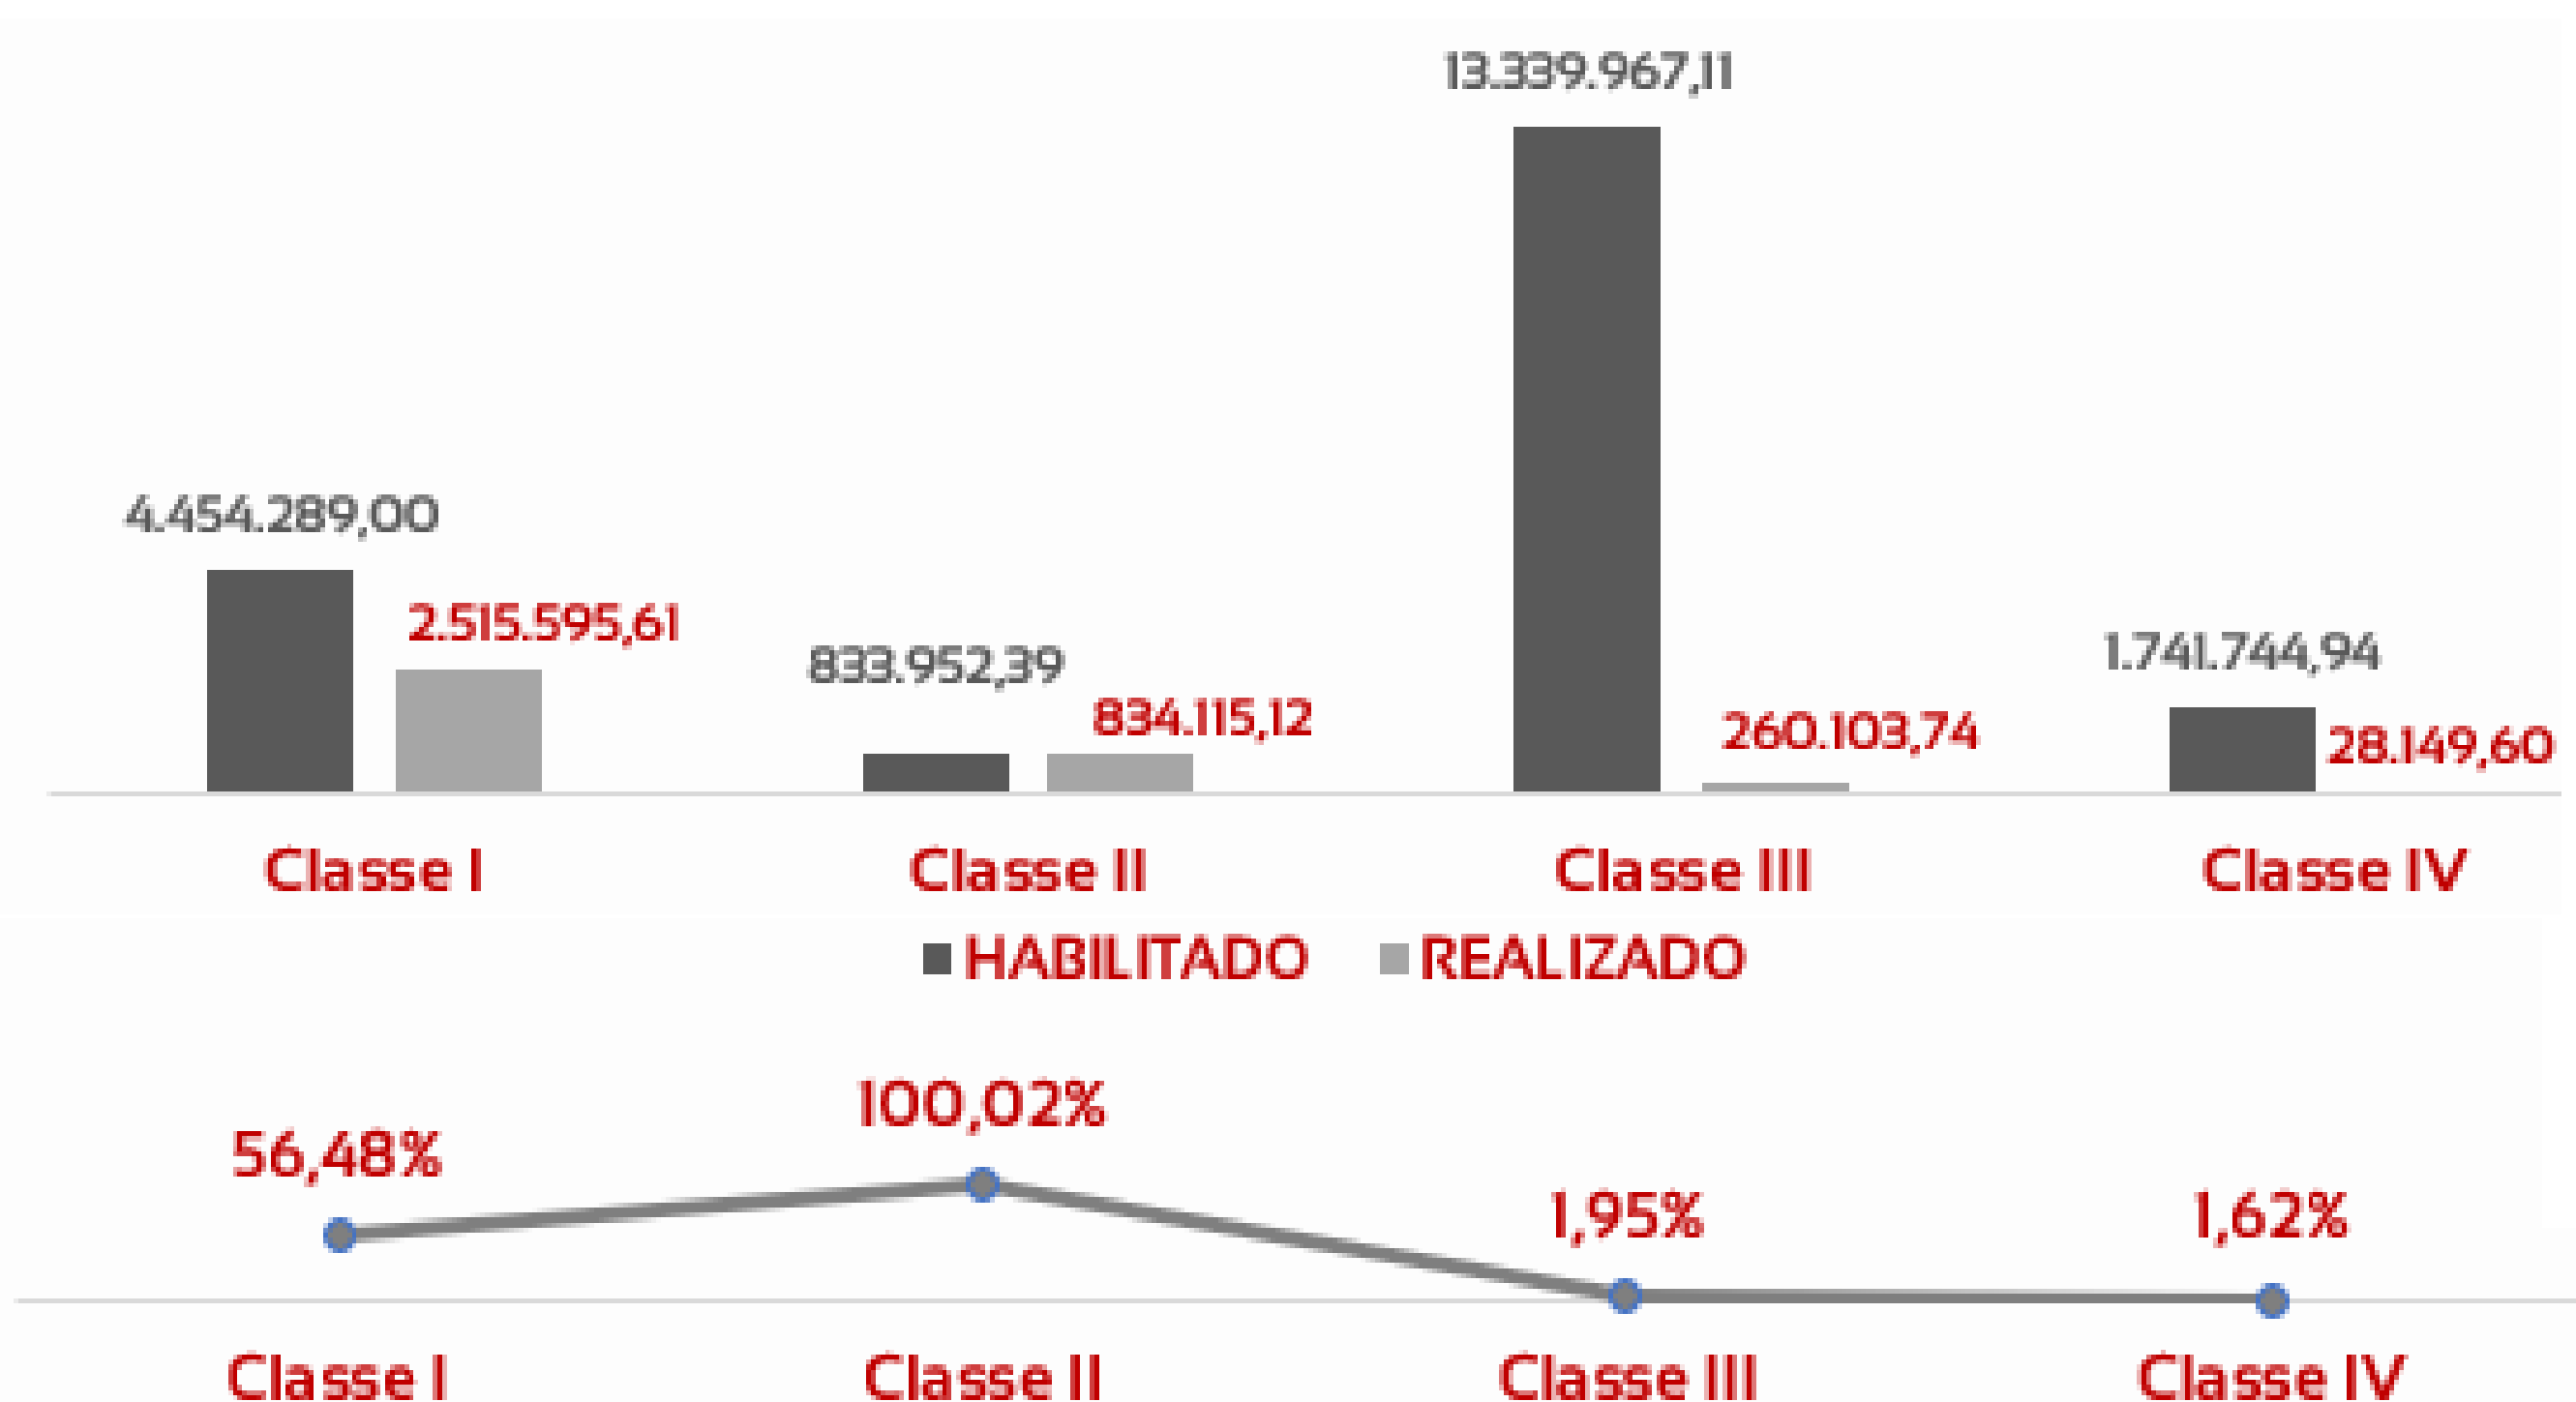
13.339.967,11

4.454.289,00

2.515.595,61

833.952,39

834.115,12

1.741.744,94

260.103,74

28.149,60

Classe I
Classe II
Classe III
Classe IV

HABILITADO
REALIZADO

100,02%
56,48%
1,95%
1,62%

Classe I
Classe II
Classe III
Classe IV